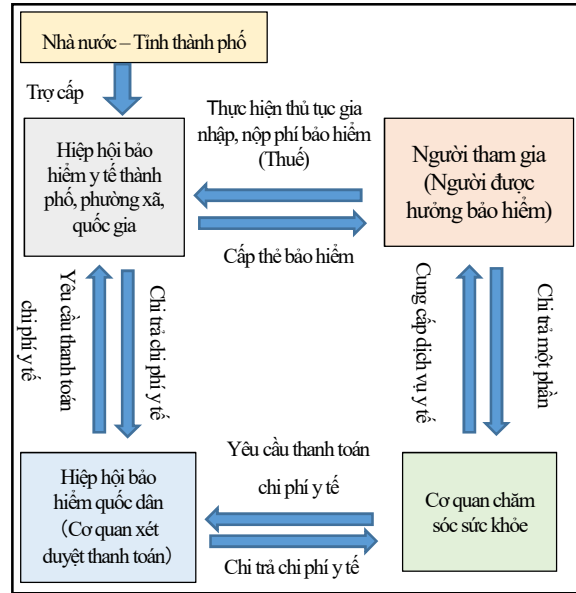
Nhà nước – Tỉnh thành phố

Trợ cấp

Hiệp hội bảo hiểm y tế thành phố, phường xã, quốc gia

Thực hiện thủ tục gia nhập, nộp phí bảo hiểm (Thuế)

Người tham gia (Người được hưởng bảo hiểm)

Cấp thẻ bảo hiểm

Yêu cầu thanh toán chi phí y tế

Chi trả chi phí y tế

Cung cấp dịch vụ y tế

Chi trả một phần

Hiệp hội bảo hiểm quốc dân (Cơ quan xét duyệt thanh toán)

Yêu cầu thanh toán chi phí y tế

Cơ quan chăm sóc sức khỏe

Chi trả chi phí y tế